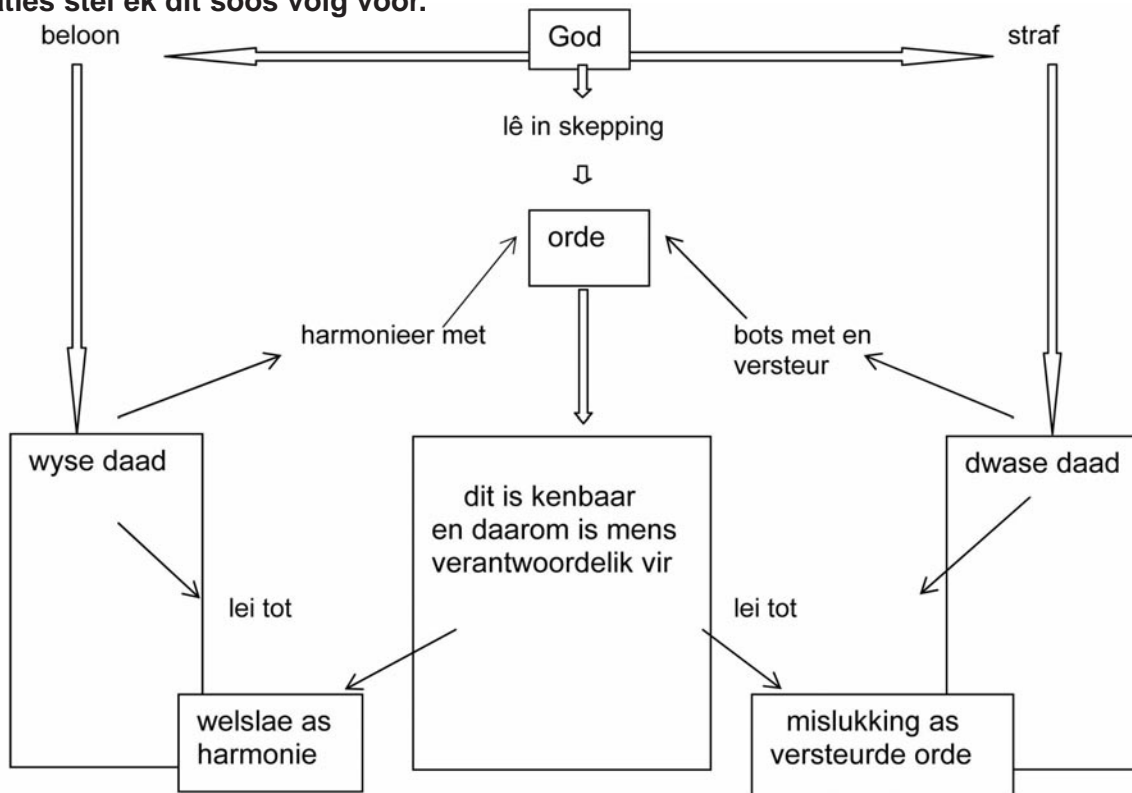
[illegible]ties stel ek dit soos volg voor:

beloon

God

straf

lê in skepping

orde

harmonieer met

bots met en versteur

wyse daad

dit is kenbaar en daarom is mens verantwoordelik vir

dwase daad

lei tot

lei tot

welslae as harmonie

mislukking as versteurde orde